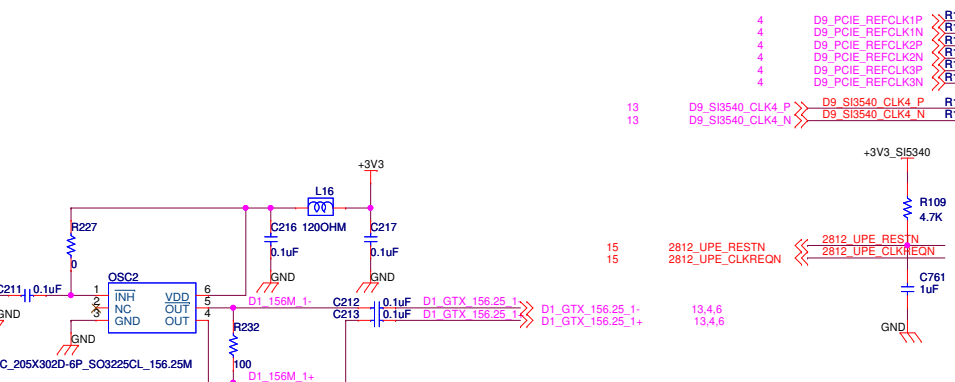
4 D9_PCIE_REFCLK1P
4 D9_PCIE_REFCLK1N
4 D9_PCIE_REFCLK2P
4 D9_PCIE_REFCLK2N
4 D9_PCIE_REFCLK3P
4 D9_PCIE_REFCLK3N

13 D9_SI3540_CLK4_P D9_SI3540_CLK4_P
13 D9_SI3540_CLK4_N D9_SI3540_CLK4_N

+3V3 +3V3_SI5340

L16
120OHM
R227
0
C216
0.1uF
C217
0.1uF
GND
GND
R109
4.7K

15 2812_UPE_RESTN 2812_UPE_RESTN
15 2812_UPE_CLKREQN 2812_UPE_CLKREQN

C761
1uF
GND

C211 0.1uF
GND
OSC2
1 INH
2 NC
3 GND
VDD 6
OUT 5
OUT 4
D1_156M_1-
C212 0.1uF D1_GTX_156.25_1-
C213 0.1uF D1_GTX_156.25_1+
D1_GTX_156.25_1- 13,4,6
D1_GTX_156.25_1+ 13,4,6
R232
100
GND
C_205X302D-6P_SO3225CL_156.25M
D1_156M_1+